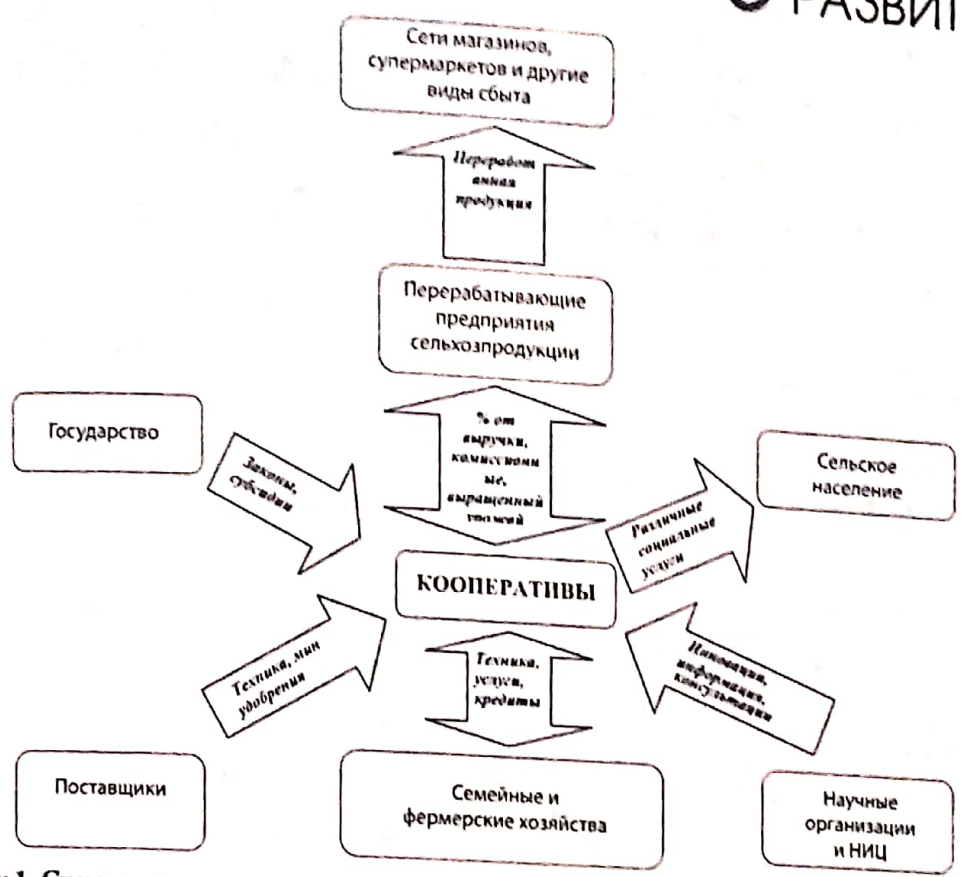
РАЗВИ

Сети магазинов, супермаркетов и другие виды сбыта

Переработанная продукция

Перерабатывающие предприятия сельхозпродукции

Государство

Законы, субсидии

% от выручки, комиссионные, выращенный урожай

Сельское население

Различные социальные услуги

КООПЕРАТИВЫ

Техника, мин удобрения

Техника, услуги, кредиты

Инновации, информация, консультации

Поставщики

Семейные и фермерские хозяйства

Научные организации и НИЦ

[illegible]